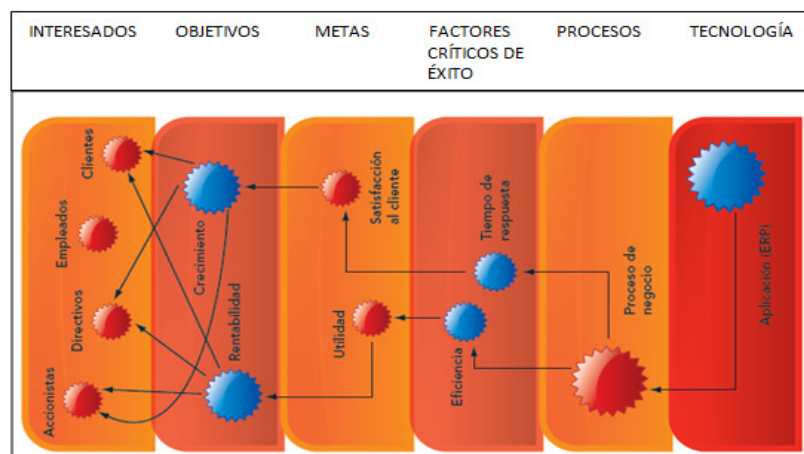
| INTERESADOS | OBJETIVOS | METAS | FACTORES CRÍTICOS DE ÉXITO | PROCESOS | TECNOLOGÍA |
|---|---|---|---|---|---|

Clientes
Empleados
Directivos
Accionistas
Crecimiento
Rentabilidad
Satisfacción al cliente
Utilidad
Tiempo de respuesta
Eficiencia
Proceso de negocio
Aplicación (ERP)